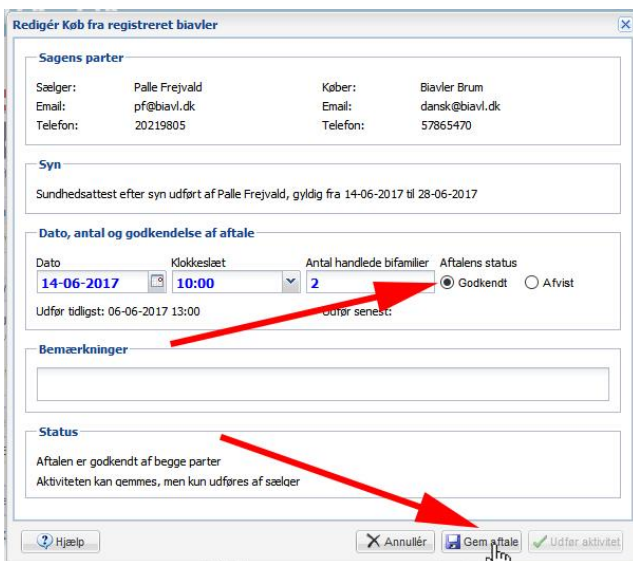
Redigér Køb fra registreret biavler

Sagens parter

Sælger: Palle Frejvald
Email: pf@biavl.dk
Telefon: 20219805

Køber: Biavler Brum
Email: dansk@biavl.dk
Telefon: 57865470

Syn

Sundhedsattest efter syn udført af Palle Frejvald, gyldig fra 14-06-2017 til 28-06-2017

Dato, antal og godkendelse af aftale

Dato
14-06-2017

Klokkeslæt
10:00

Antal handlede bifamilier
2

Aftalens status
Godkendt
Afvist

Udfør tidligst: 06-06-2017 13:00

Udfør senest:

Bemærkninger

Status

Aftalen er godkendt af begge parter
Aktiviteten kan gemmes, men kun udføres af sælger

Hjælp

Annullér

Gem aftale

Udfør aktivitet